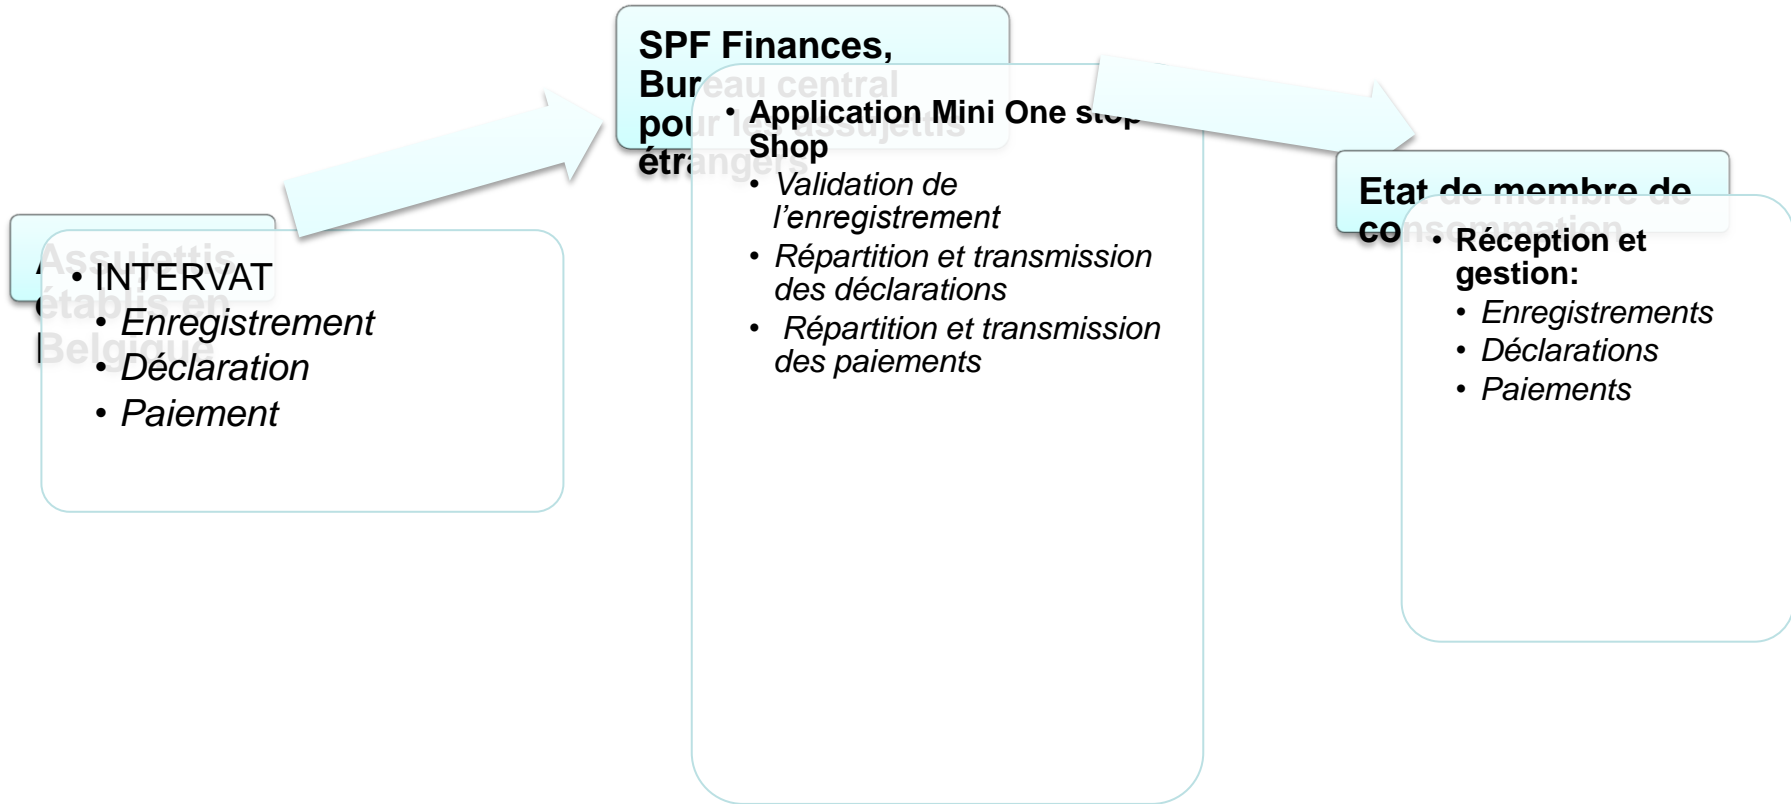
Assujettis établis en Belgique

• INTERVAT
• Enregistrement
• Déclaration
• Paiement

SPF Finances, Bureau central pour les assujettis étrangers

• Application Mini One stop Shop
• Validation de l'enregistrement
• Répartition et transmission des déclarations
• Répartition et transmission des paiements

Etat de membre de consommation

• Réception et gestion:
• Enregistrements
• Déclarations
• Paiements